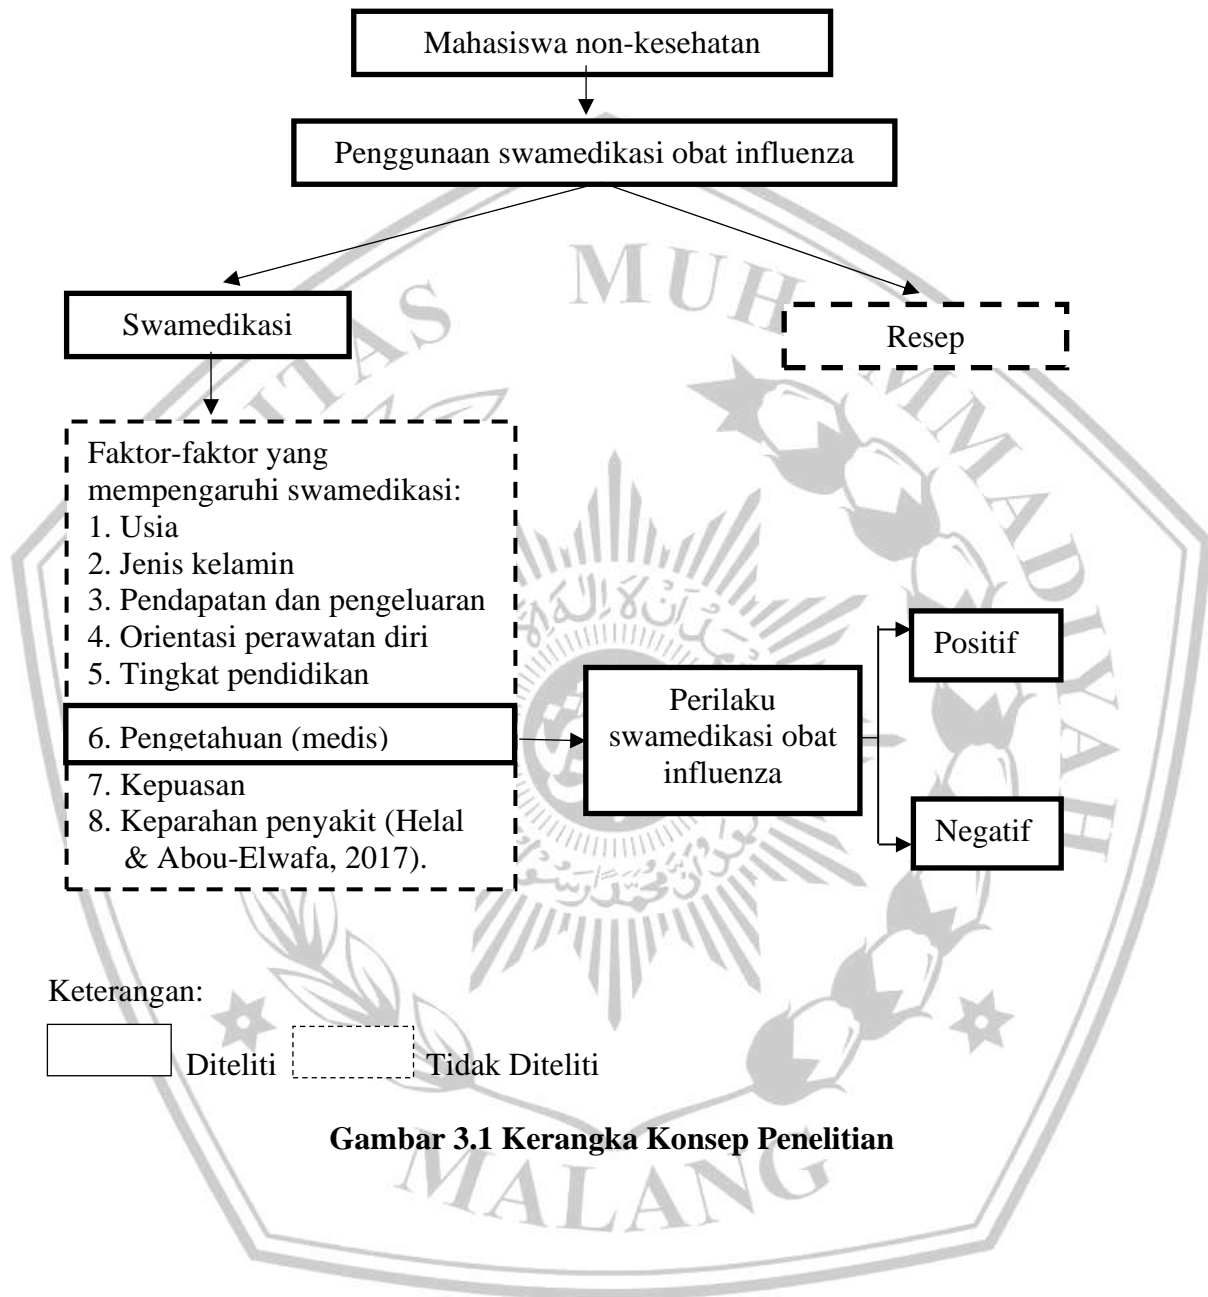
Mahasiswa non-kesehatan

Penggunaan swamedikasi obat influenza

Swamedikasi

Resep

Faktor-faktor yang mempengaruhi swamedikasi:
1. Usia
2. Jenis kelamin
3. Pendapatan dan pengeluaran
4. Orientasi perawatan diri
5. Tingkat pendidikan
6. Pengetahuan (medis)
7. Kepuasan
8. Keparahan penyakit (Helal & Abou-Elwafa, 2017).

Perilaku swamedikasi obat influenza

Positif

Negatif

Keterangan:

Diteliti Tidak Diteliti

Gambar 3.1 Kerangka Konsep Penelitian

MUHAMMADIYAH MALANG